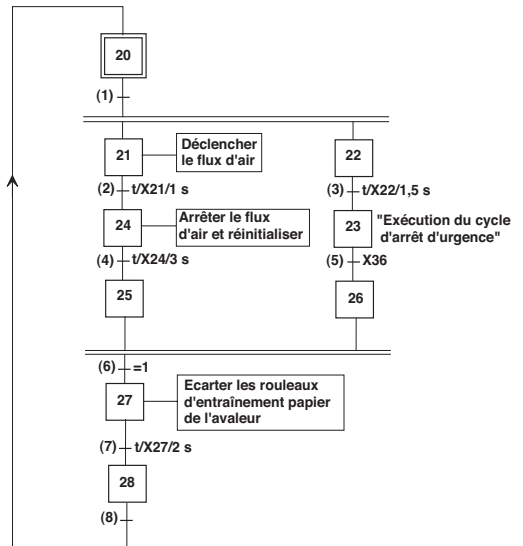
20

(1)

21

Déclencher le flux d'air

22

(2) t/X21/1 s

(3) t/X22/1,5 s

24

Arrêter le flux d'air et réinitialiser

23

"Exécution du cycle d'arrêt d'urgence"

(4) t/X24/3 s

(5) X36

25

26

(6) =1

27

Ecarter les rouleaux d'entraînement papier de l'avaleur

(7) t/X27/2 s

28

(8)